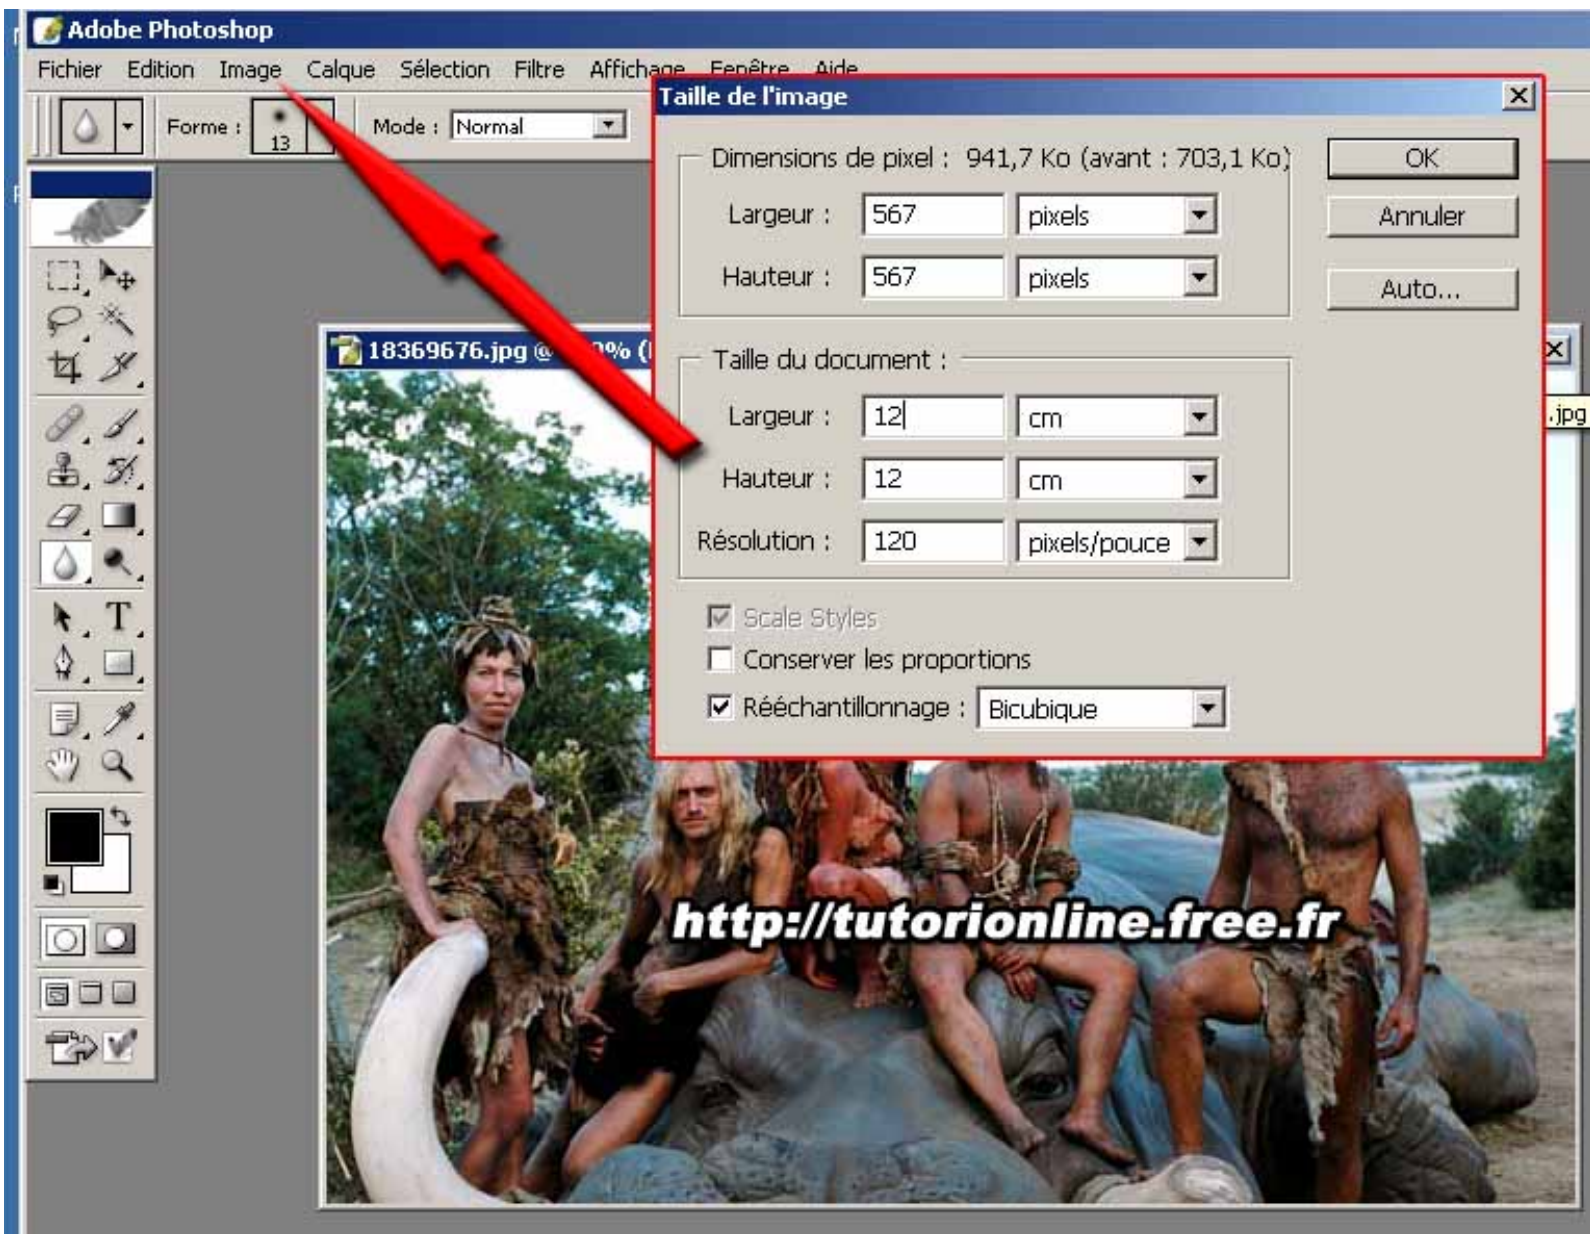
Adobe Photoshop

Fichier Edition Image Calque Sélection Filtre Affichage Fenêtre Aide

Forme : 13 Mode : Normal

18369676.jpg @ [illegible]% ([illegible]

.jpg

Taille de l'image

Dimensions de pixel : 941,7 Ko (avant : 703,1 Ko)

Largeur : 567 pixels

Hauteur : 567 pixels

Taille du document :

Largeur : 12 cm

Hauteur : 12 cm

Résolution : 120 pixels/pouce

Scale Styles

Conserver les proportions

Rééchantillonnage : Bicubique

OK

Annuler

Auto...

http://tutorionline.free.fr